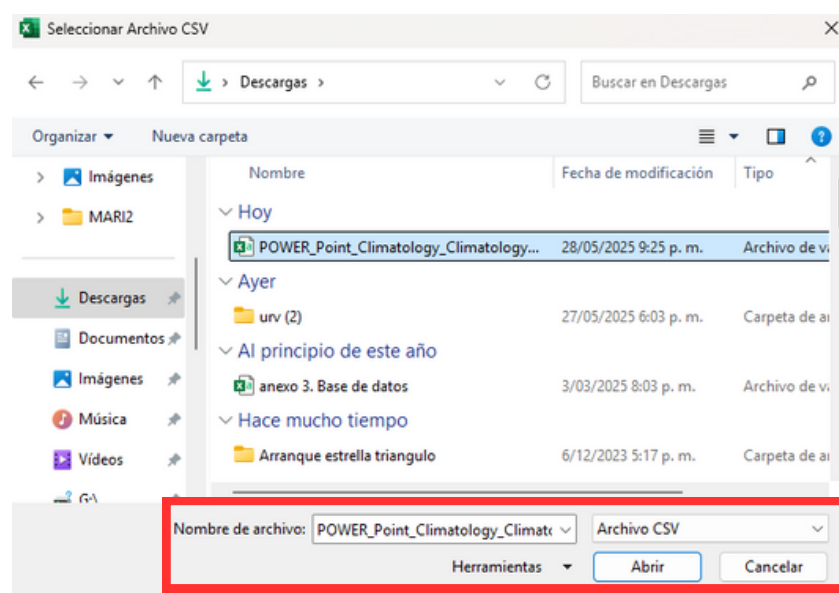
Seleccionar Archivo CSV

Descargas

Buscar en Descargas

Organizar ▾ Nueva carpeta

Imágenes
MARI2
Descargas
Documentos
Imágenes
Música
Vídeos
G:\

| Nombre | Fecha de modificación | Tipo |
|---|---|---|
| Hoy | | |
| POWER_Point_Climatology_Climatology... | 28/05/2025 9:25 p. m. | Archivo de v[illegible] |
| Ayer | | |
| urv (2) | 27/05/2025 6:03 p. m. | Carpeta de a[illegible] |
| Al principio de este año | | |
| anexo 3. Base de datos | 3/03/2025 8:03 p. m. | Archivo de v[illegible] |
| Hace mucho tiempo | | |
| Arranque estrella triangulo | 6/12/2023 5:17 p. m. | Carpeta de a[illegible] |

Nombre de archivo: POWER_Point_Climatology_Climat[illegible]
Archivo CSV
Herramientas ▾
Abrir
Cancelar